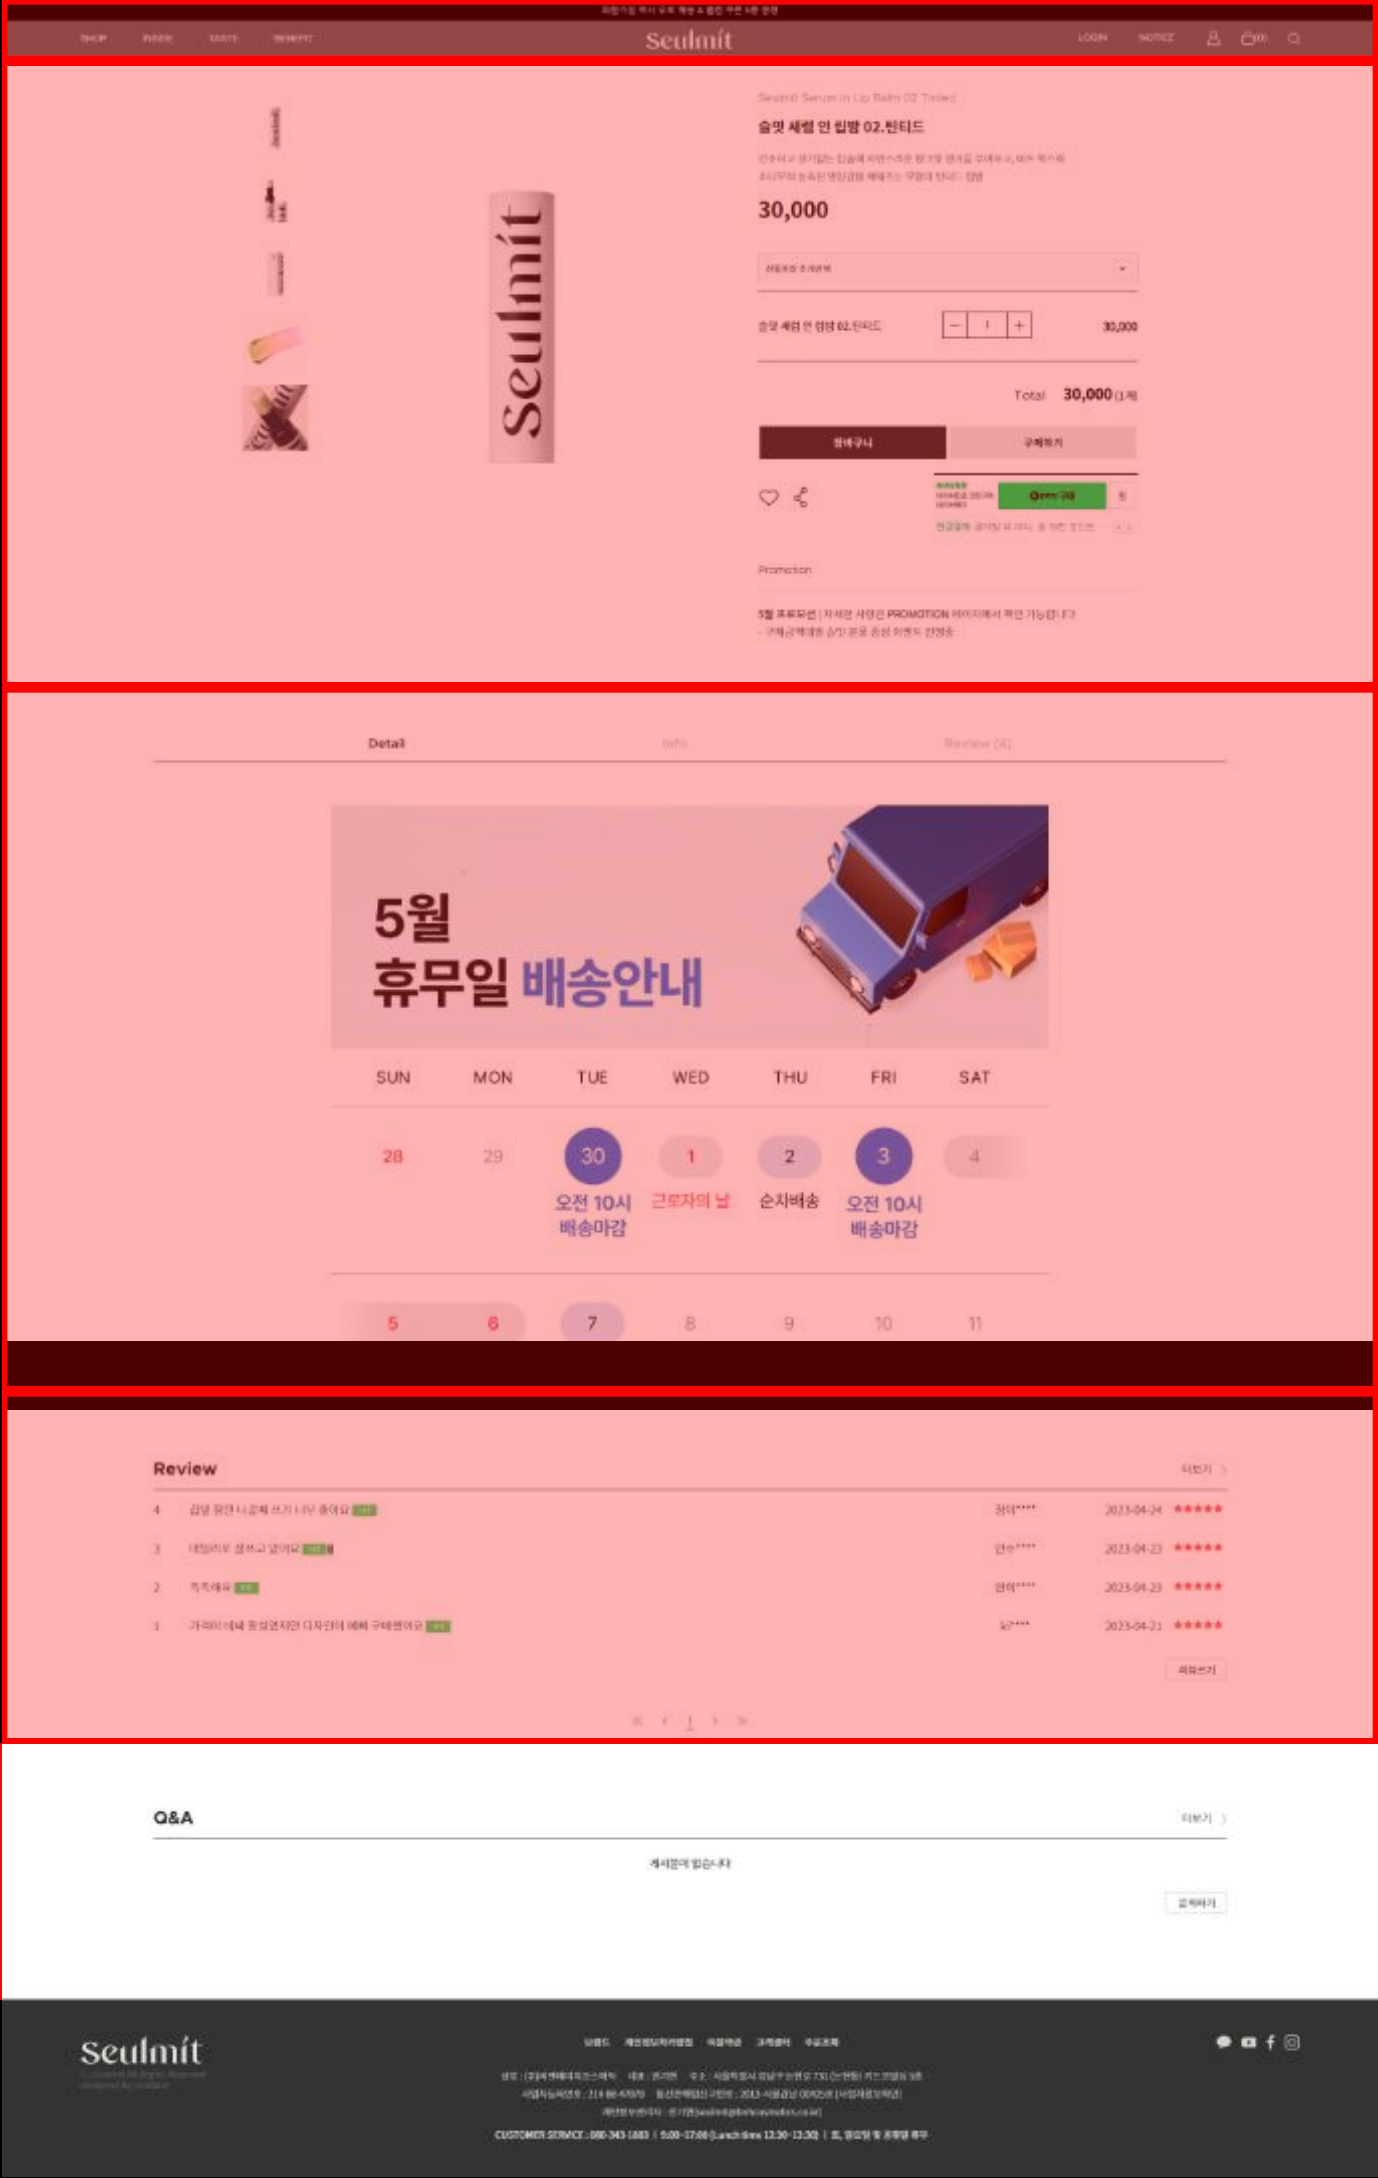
SHOP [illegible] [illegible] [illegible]

Seulmít

LOGIN NOTICE (0)

Seulmit Serum In Lip Balm 02 Tinted

슬밋 세럼 인 립밤 02.틴티드

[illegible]

30,000

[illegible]

슬밋 세럼 인 립밤 02.틴티드 − 1 + 30,000

Total 30,000 (1개)

장바구니 구매하기

Promotion

5월 프로모션 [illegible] PROMOTION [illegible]

Seulmít

Detail Info Review (4)

5월
휴무일 배송안내

| SUN | MON | TUE | WED | THU | FRI | SAT |
|---|---|---|---|---|---|---|
| 28 | 29 | 30 오전 10시 배송마감 | 1 근로자의 날 | 2 순차배송 | 3 오전 10시 배송마감 | 4 |
| 5 | 6 | 7 | 8 | 9 | 10 | 11 |

Review 더보기

4 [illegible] 2023-04-24 ★★★★★
3 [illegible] 2023-04-23 ★★★★★
2 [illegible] 2023-04-23 ★★★★★
1 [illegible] 2023-04-21 ★★★★★

리뷰쓰기

« ‹ 1 › »

Q&A 더보기

게시물이 없습니다

글쓰기

Seulmít

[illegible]

CUSTOMER SERVICE : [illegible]